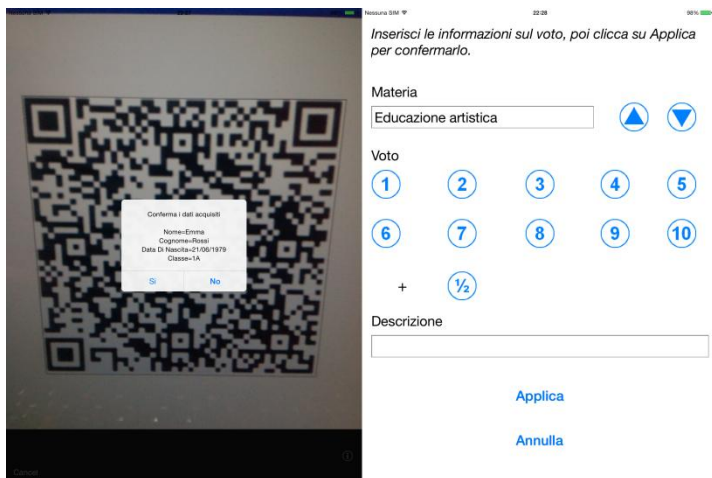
Conferma i dati acquisiti

Nome=Emma
Cognome=Rossi
Data Di Nascita=21/06/1979
Classe=1A

Si No

Cancel

Nessuna SIM 22:28 98%

Inserisci le informazioni sul voto, poi clicca su Applica per confermarlo.

Materia

Educazione artistica

Voto

1 2 3 4 5

6 7 8 9 10

+ ½

Descrizione

Applica

Annulla